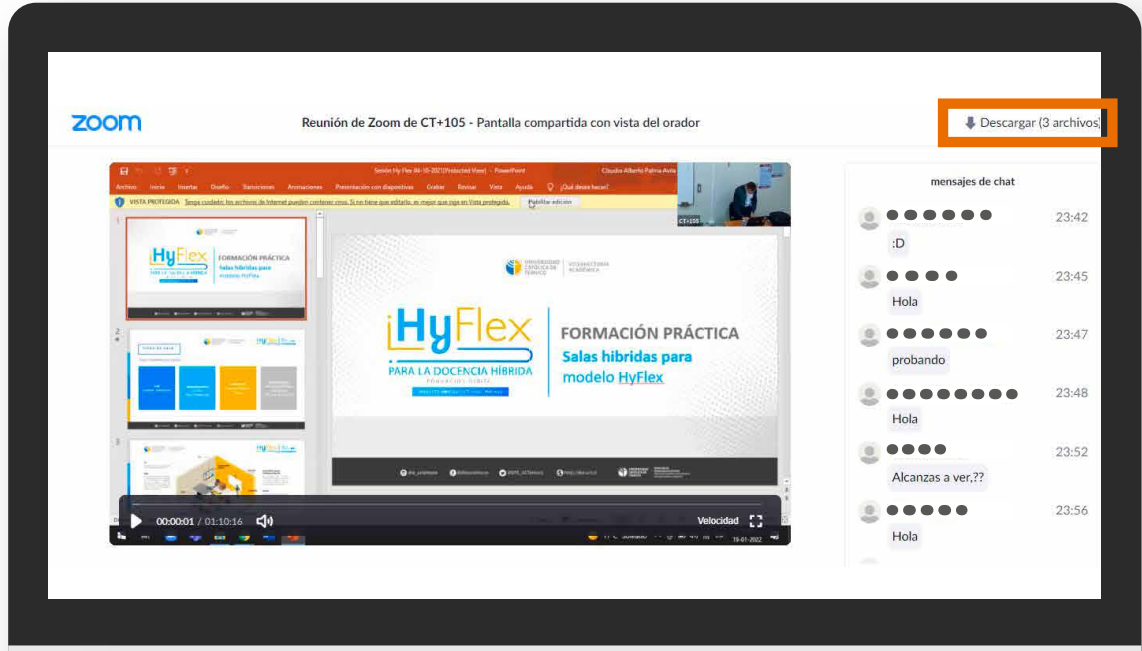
zoom

Reunión de Zoom de CT+105 - Pantalla compartida con vista del orador

Descargar (3 archivos)

Archivo Inicio Insertar Diseño Transiciones Animaciones Presentación con diapositivas Grabar Revisar Vista Ayuda ¿Qué desea hacer?

VISTA PROTEGIDA Tenga cuidado: los archivos de Internet pueden contener virus. Si no tiene que editarlo, es mejor que siga en Vista protegida. Habilitar edición

CT+105

¡HyFlex
PARA LA DOCENCIA HÍBRIDA

FORMACIÓN PRÁCTICA
Salas hibridas para
modelo HyFlex

00:00:01 / 01:10:16

Velocidad

mensajes de chat

23:42
:D

23:45
Hola

23:47
probando

23:48
Hola

23:52
Alcanzas a ver,??

23:56
Hola